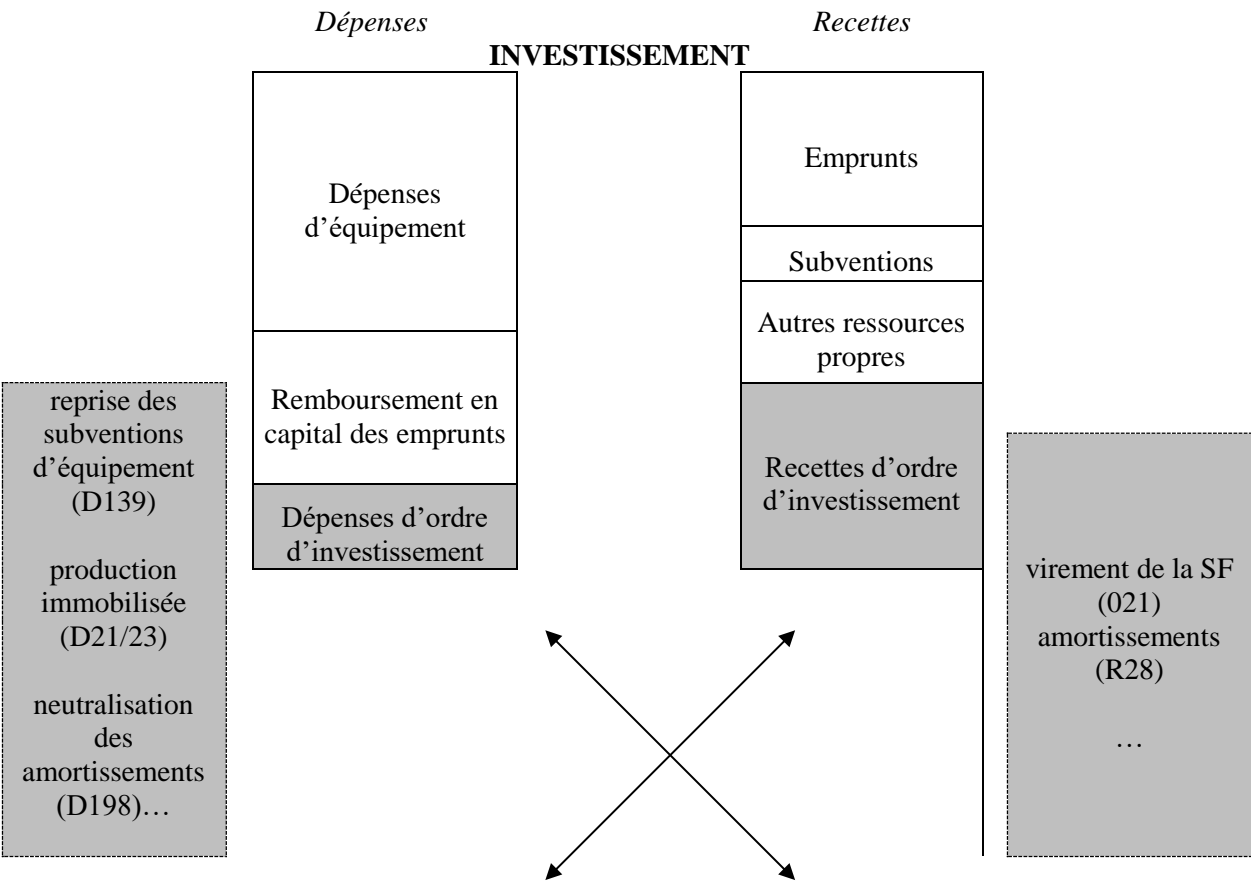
*Dépenses*

*Recettes*

**INVESTISSEMENT**

Dépenses d'équipement

Remboursement en capital des emprunts

Dépenses d'ordre d'investissement

reprise des subventions d'équipement (D139)

production immobilisée (D21/23)

neutralisation des amortissements (D198)…

Emprunts

Subventions

Autres ressources propres

Recettes d'ordre d'investissement

virement de la SF (021)
amortissements (R28)

…